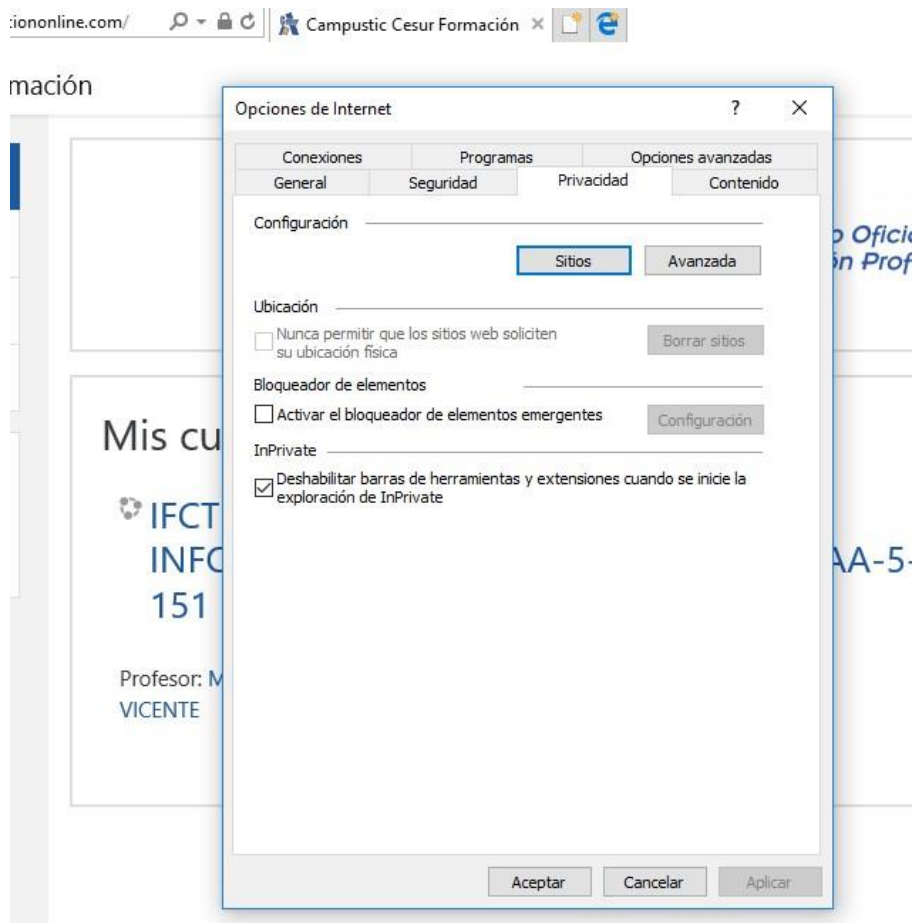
:iononline.com/

Campustic Cesur Formación ×

mación

Opciones de Internet

?

×

Conexiones
Programas
Opciones avanzadas
General
Seguridad
Privacidad
Contenido

Configuración

Sitios
Avanzada

Ubicación

Nunca permitir que los sitios web soliciten su ubicación física

Borrar sitios

Bloqueador de elementos

Activar el bloqueador de elementos emergentes

Configuración

InPrivate

Deshabilitar barras de herramientas y extensiones cuando se inicie la exploración de InPrivate

Aceptar
Cancelar
Aplicar

o Ofici
ón Prof

Mis cu

IFCT
INFC
151

AA-5-

Profesor: M
VICENTE